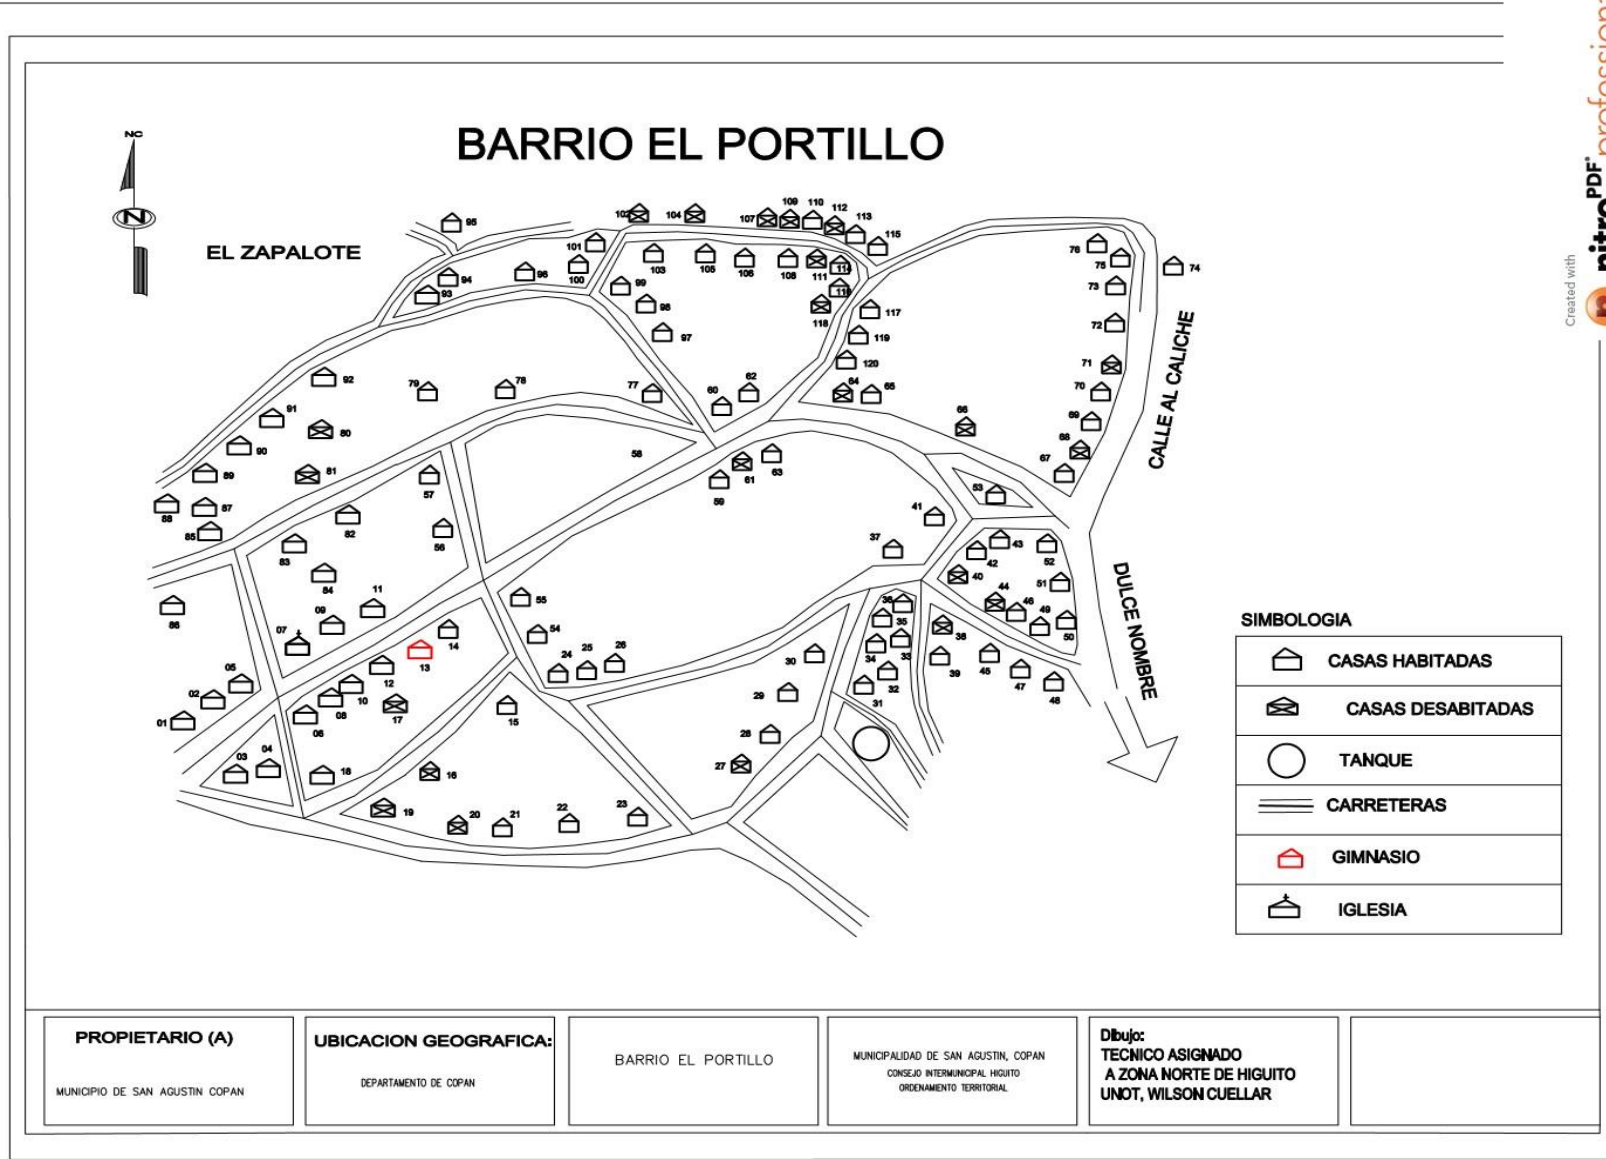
BARRIO EL PORTILLO

NC

N

EL ZAPALOTE

95 102 104 107 109 110 112 113 115 101 103 105 106 108 111 114 116 100 94 96 93 99 98 97 117 118 119 120 76 75 74 73 72 71 70 69 68 67 66 64 65 62 60 77 79 78 92 91 80 90 89 81 88 87 85 57 82 56 58 61 63 59 53 41 37 43 42 52 40 51 44 46 49 50 36 35 38 33 34 32 31 39 45 47 48 30 29 28 27 83 84 11 09 07 86 55 54 26 25 24 14 13 12 10 05 02 01 08 06 17 15 03 04 18 16 19 20 21 22 23

CALLE AL CALICHE

DULCE NOMBRE

SIMBOLOGIA

| | |
|---|---|
| | CASAS HABITADAS |
| | CASAS DESABITADAS |
| | TANQUE |
| | CARRETERAS |
| | GIMNASIO |
| | IGLESIA |

PROPIETARIO (A)
MUNICIPIO DE SAN AGUSTIN COPAN

UBICACION GEOGRAFICA:
DEPARTAMENTO DE COPAN

BARRIO EL PORTILLO

MUNICIPALIDAD DE SAN AGUSTIN, COPAN
CONSEJO INTERMUNICIPAL HIGUITO
ORDENAMIENTO TERRITORIAL

Dibujo:
TECNICO ASIGNADO
A ZONA NORTE DE HIGUITO
UNOT, WILSON CUELLAR

Created with nitroPDF professional